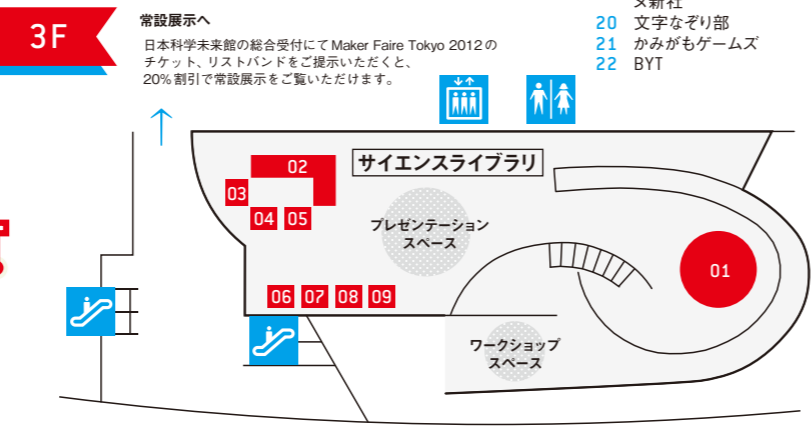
3F

常設展示へ

日本科学未来館の総合受付にてMaker Faire Tokyo 2012のチケット、リストバンドをご提示いただくと、20% 割引で常設展示をご覧いただけます。

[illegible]新社
20 文字なぞり部
21 かみがもゲームズ
22 BYT

サイエンスライブラリ

02
03
04
05
06
07
08
09
01

プレゼンテーション
スペース

ワークショップ
スペース